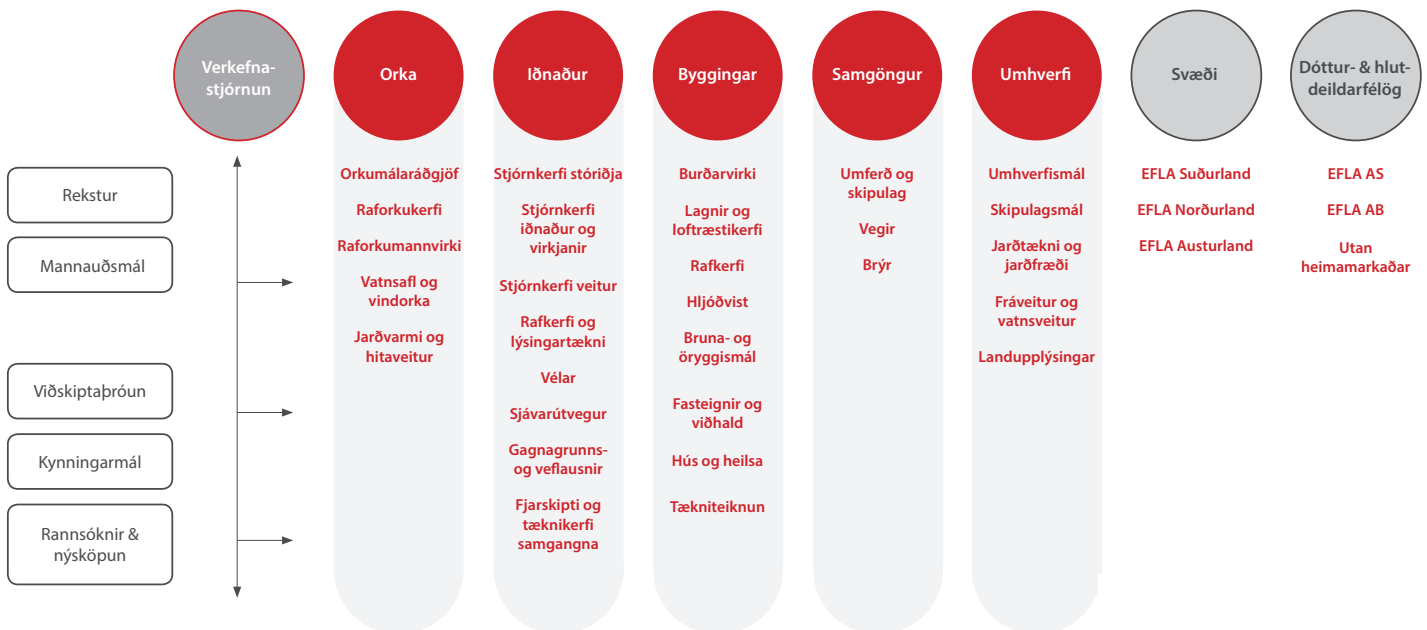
Verkefnastjórnun

Orka

Iðnaður

Byggingar

Samgöngur

Umhverfi

Svæði

Dóttur- & hlutdeildarfélög

Rekstur

Mannauðsmál

Viðskiptaþróun

Kynningarmál

Rannsóknir & nýsköpun

Orkumálaráðgjöf

Raforkukerfi

Raforkumannvirki

Vatnsafl og vindorka

Jarðvarmi og hitaveitur

Stjórnkerfi stóriðja

Stjórnkerfi iðnaður og virkjanir

Stjórnkerfi veitur

Rafkerfi og lýsingartækni

Vélar

Sjávarútvegur

Gagnagrunns- og veflausnir

Fjarskipti og tæknikerfi samgangna

Burðarvirki

Lagnir og loftræstikerfi

Rafkerfi

Hljóðvist

Bruna- og öryggismál

Fasteignir og viðhald

Hús og heilsa

Tækniteiknun

Umferð og skipulag

Vegir

Brýr

Umhverfismál

Skipulagsmál

Jarðtækni og jarðfræði

Fráveitur og vatnsveitur

Landupplýsingar

EFLA Suðurland

EFLA Norðurland

EFLA Austurland

EFLA AS

EFLA AB

Utan heimamarkaðar